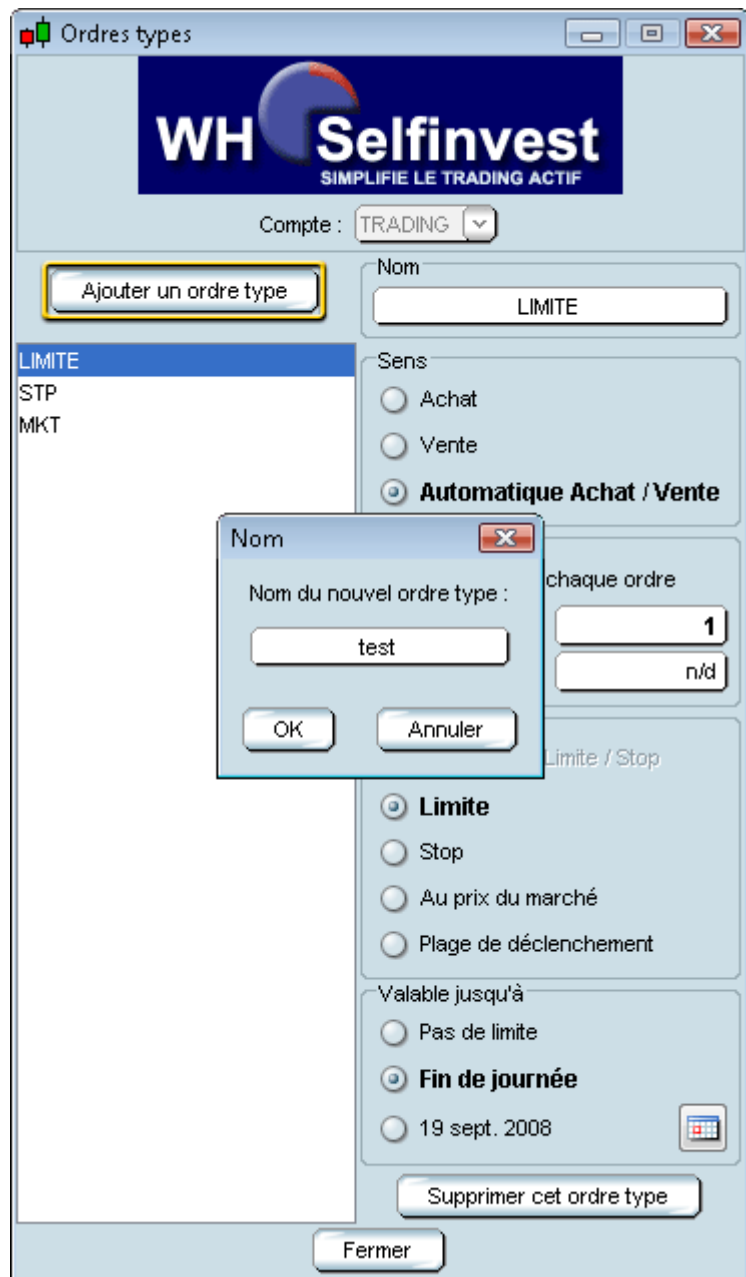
Ordres types

WH Selfinvest
SIMPLIFIE LE TRADING ACTIF

Compte : TRADING

Ajouter un ordre type

LIMITE
STP
MKT

Nom
LIMITE

Sens
Achat
Vente
Automatique Achat / Vente

chaque ordre
1
n/d

Limite / Stop
Limite
Stop
Au prix du marché
Plage de déclenchement

Valable jusqu'à
Pas de limite
Fin de journée
19 sept. 2008

Supprimer cet ordre type

Fermer

Nom
Nom du nouvel ordre type :
test
OK
Annuler